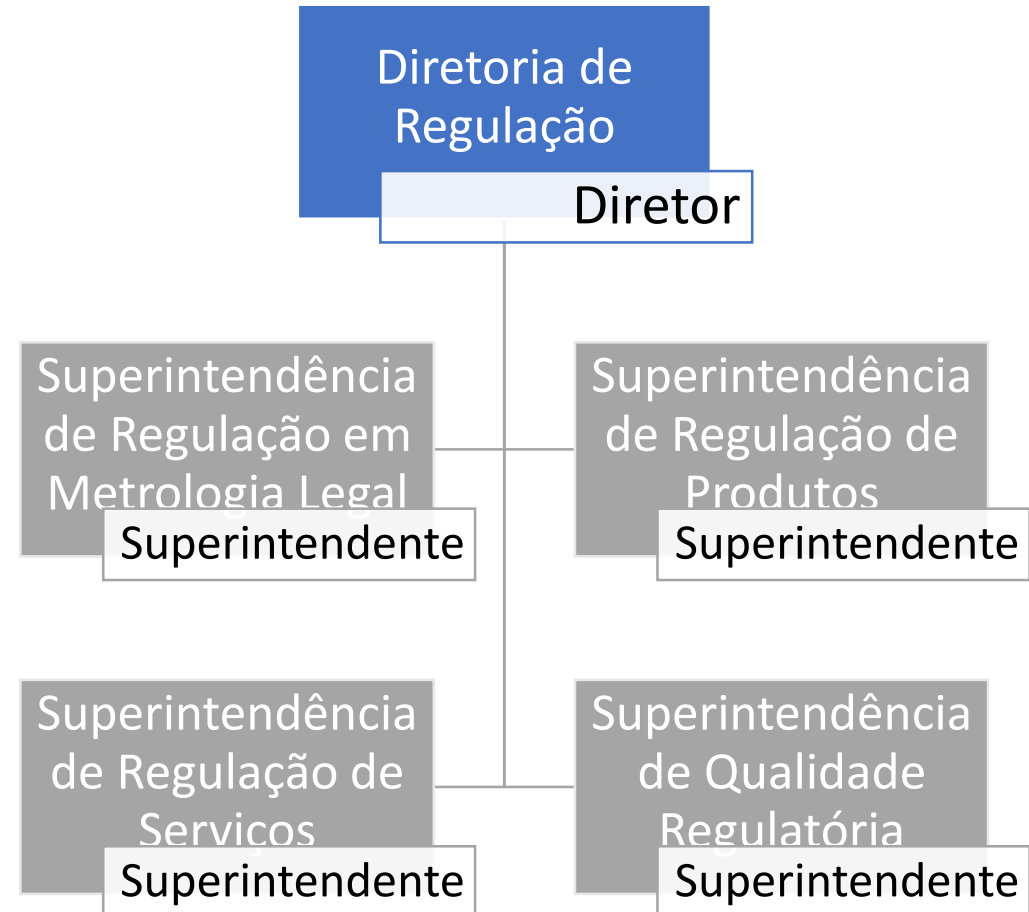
Diretoria de Regulação

Diretor

Superintendência de Regulação em Metrologia Legal

Superintendente

Superintendência de Regulação de Produtos

Superintendente

Superintendência de Regulação de Serviços

Superintendente

Superintendência de Qualidade Regulatória

Superintendente